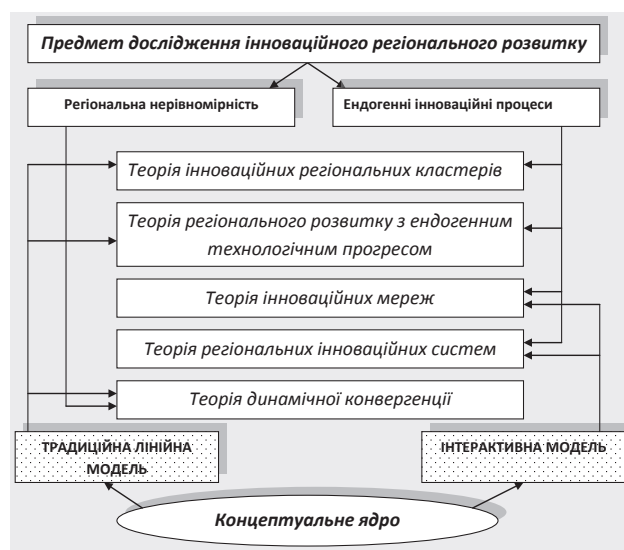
Предмет дослідження інноваційного регіонального розвитку

Регіональна нерівномірність

Ендогенні інноваційні процеси

Теорія інноваційних регіональних кластерів

Теорія регіонального розвитку з ендогенним технологічним прогресом

Теорія інноваційних мереж

Теорія регіональних інноваційних систем

Теорія динамічної конвергенції

ТРАДИЦІЙНА ЛІНІЙНА МОДЕЛЬ

ІНТЕРАКТИВНА МОДЕЛЬ

Концептуальне ядро